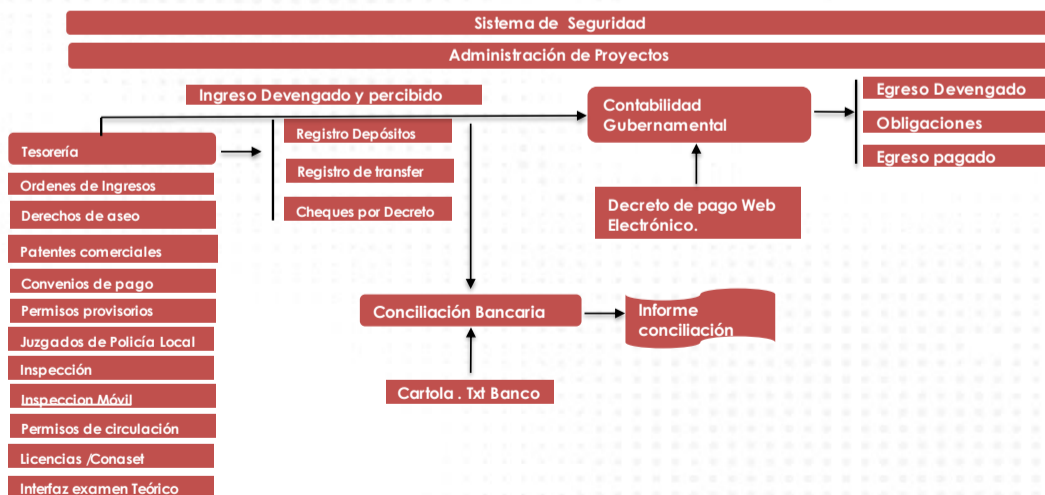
Sistema de Seguridad

Administración de Proyectos

Ingreso Devengado y percibido

Tesorería

Ordenes de Ingresos

Derechos de aseo

Patentes comerciales

Convenios de pago

Permisos provisorios

Juzgados de Policía Local

Inspección

Inspeccion Móvil

Permisos de circulación

Licencias /Conaset

Interfaz examen Teórico

Registro Depósitos

Registro de transfer

Cheques por Decreto

Contabilidad Gubernamental

Decreto de pago Web Electrónico.

Egreso Devengado

Obligaciones

Egreso pagado

Conciliación Bancaria

Informe conciliación

Cartola . Txt Banco